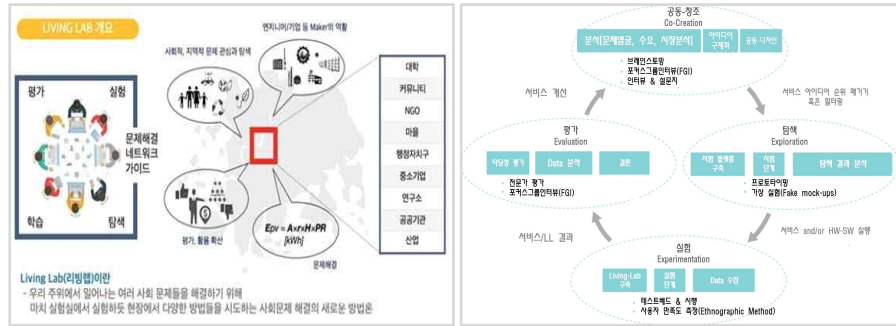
LIVING LAB 개요

엔지니어/기업 등 Maker의 역할

사회적, 지역적 문제 관심과 탐색

평가

실험

문제해결 네트워크 가이드

학습

탐색

평가, 활용 확산

$E_{PV} = A \times r \times H \times PR$ $[kWh]$

문제해결

대학

커뮤니티

NGO

마을

행정자치구

중소기업

연구소

공공기관

산업

Living Lab(리빙랩)이란

- 우리 주위에서 일어나는 여러 사회 문제들을 해결하기 위해 마치 실험실에서 실험하듯 현장에서 다양한 방법들을 시도하는 사회문제 해결의 새로운 방법론

공동-창조
Co-Creation

분석[문제발굴, 수요, 시장분석]

아이디어 구체화

공동 디자인

- 브레인스토밍
- 포커스그룹인터뷰(FGI)
- 인터뷰 & 설문지

서비스 개선

서비스 아이디어 순위 매기기 혹은 필터링

평가
Evaluation

타당성 평가

Data 분석

결론

- 전문가 평가
- 포커스그룹인터뷰(FGI)

탐색
Exploration

시험 범례를 구축

시험 단계

탐색 결과 분석

- 프로토타이핑
- 가상 실험(Fake mock-ups)

서비스/LL 결과

서비스 and/or HW-SW 실행

실험
Experimentation

Living-Lab 구축

실험 단계

Data 수집

- 테스트베드 & 시행
- 사용자 만족도 측정(Ethnographic Method)